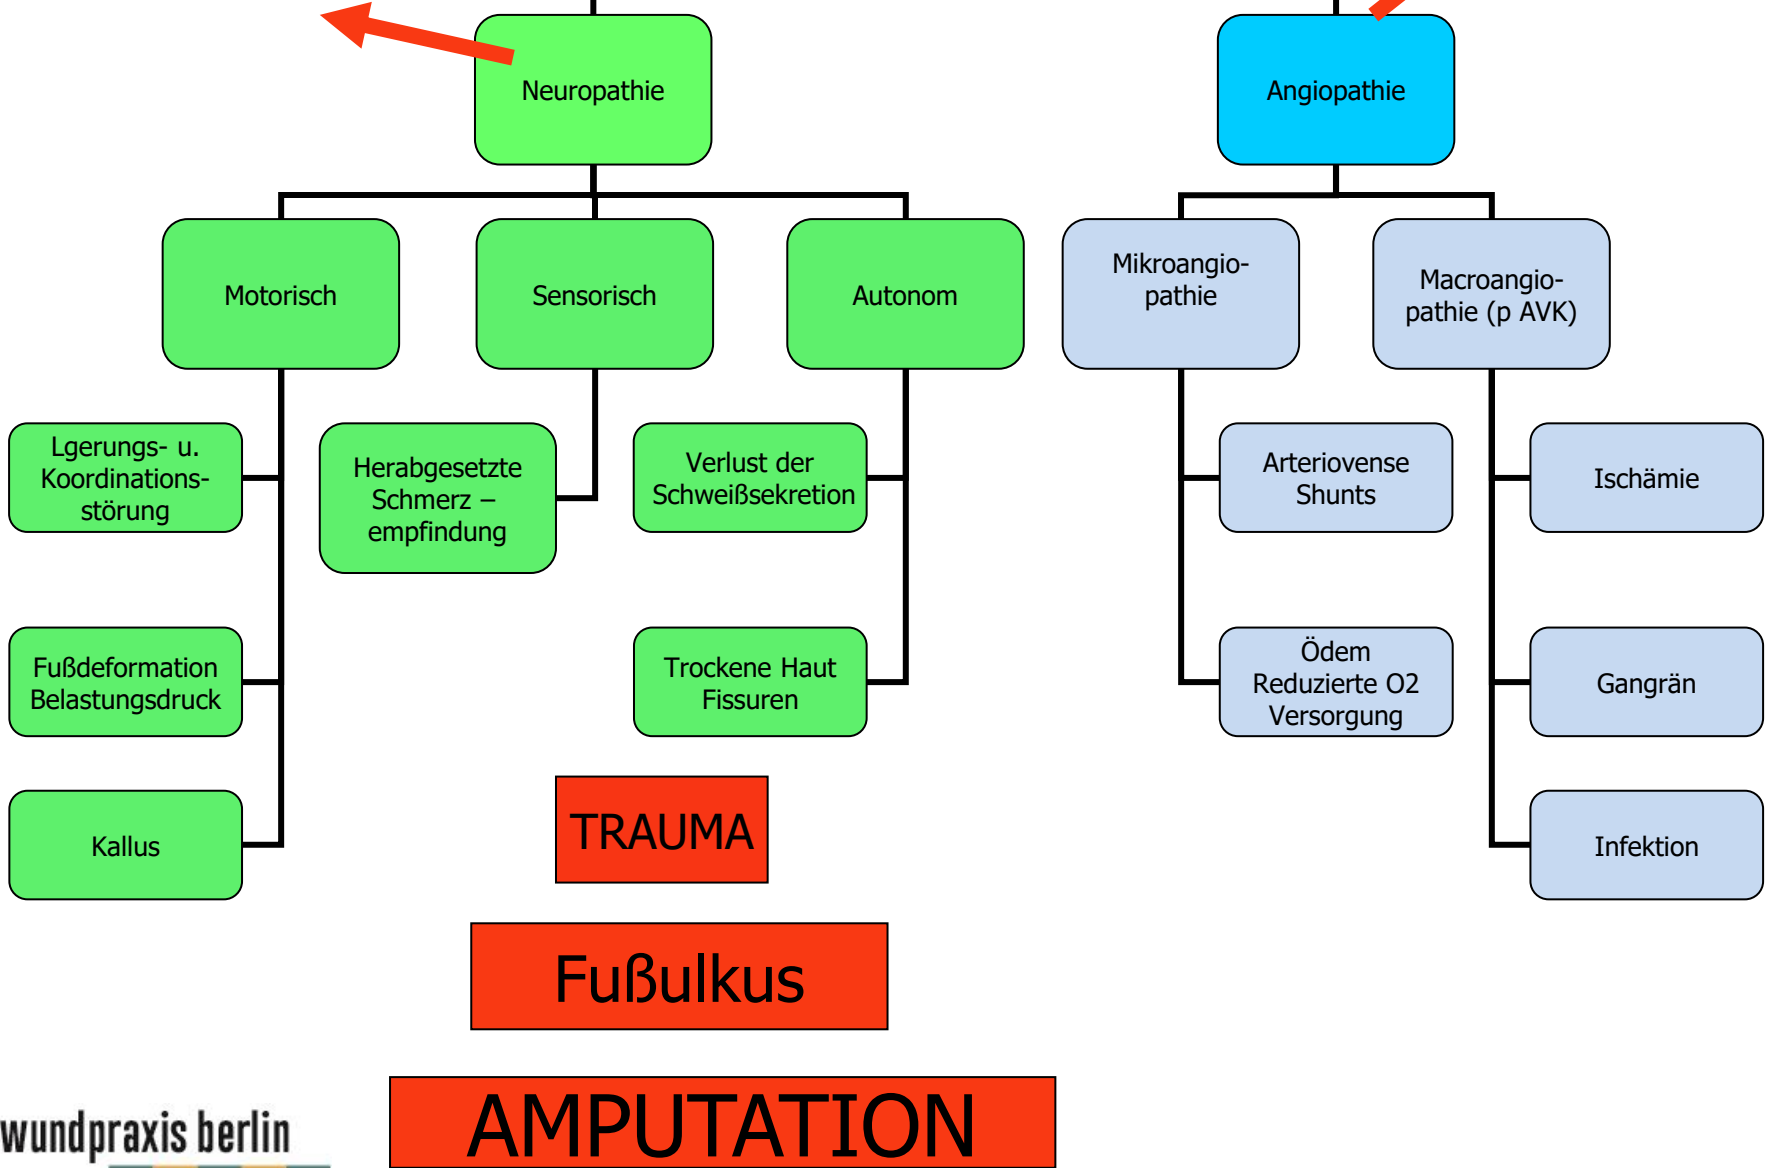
Neuropathie

Angiopathie

Motorisch

Sensorisch

Autonom

Mikroangiopathie

Macroangiopathie (p AVK)

Lgerungs- u. Koordinationsstörung

Herabgesetzte Schmerz – empfindung

Verlust der Schweißsekretion

Arteriovense Shunts

Ischämie

Fußdeformation Belastungsdruck

Trockene Haut Fissuren

Ödem Reduzierte O2 Versorgung

Gangrän

Kallus

TRAUMA

Infektion

Fußulkus

wundpraxis berlin

AMPUTATION